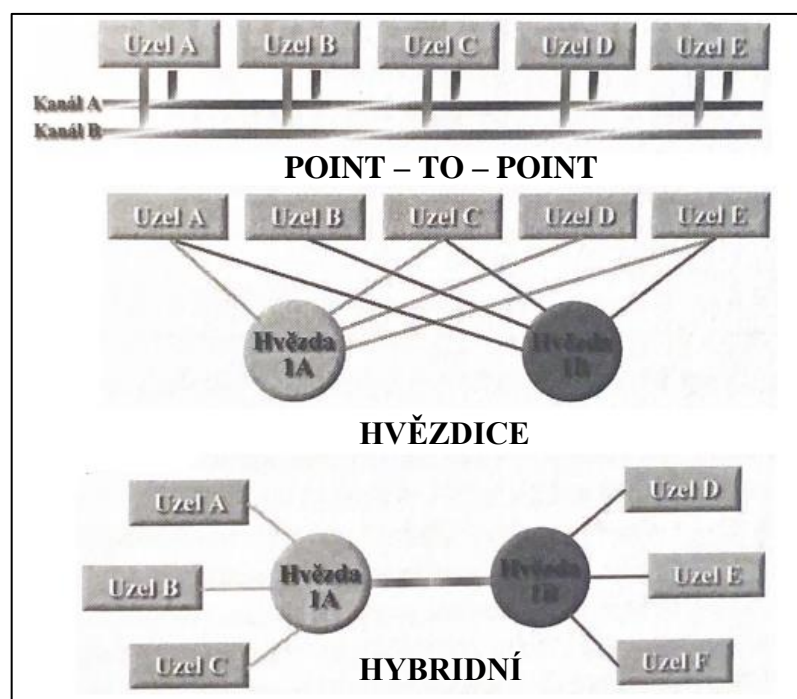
Uzel A
Uzel B
Uzel C
Uzel D
Uzel E
Kanál A
Kanál B
POINT – TO – POINT

Uzel A
Uzel B
Uzel C
Uzel D
Uzel E
Hvězda 1A
Hvězda 1B
HVĚZDICE

Uzel A
Uzel B
Uzel C
Hvězda 1A
Hvězda 1B
Uzel D
Uzel E
Uzel F
HYBRIDNÍ